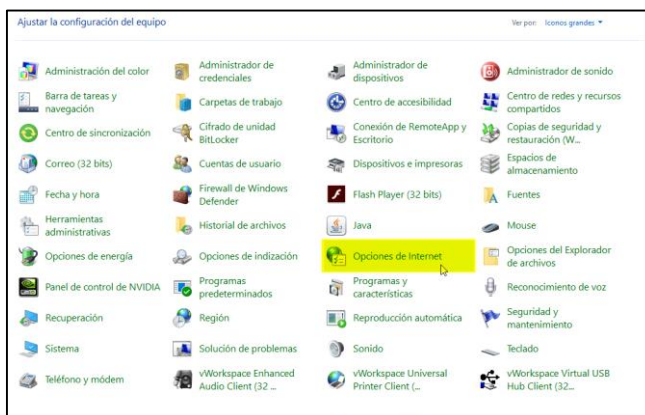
Ajustar la configuración del equipo

Ver por: Iconos grandes ▾

Administración del color
Administrador de credenciales
Administrador de dispositivos
Administrador de sonido
Barra de tareas y navegación
Carpetas de trabajo
Centro de accesibilidad
Centro de redes y recursos compartidos
Centro de sincronización
Cifrado de unidad BitLocker
Conexión de RemoteApp y Escritorio
Copias de seguridad y restauración (W...
Correo (32 bits)
Cuentas de usuario
Dispositivos e impresoras
Espacios de almacenamiento
Fecha y hora
Firewall de Windows Defender
Flash Player (32 bits)
Fuentes
Herramientas administrativas
Historial de archivos
Java
Mouse
Opciones de energía
Opciones de indización
Opciones de Internet
Opciones del Explorador de archivos
Panel de control de NVIDIA
Programas predeterminados
Programas y características
Reconocimiento de voz
Recuperación
Región
Reproducción automática
Seguridad y mantenimiento
Sistema
Solución de problemas
Sonido
Teclado
Teléfono y módem
vWorkspace Enhanced Audio Client (32 ...
vWorkspace Universal Printer Client (...
vWorkspace Virtual USB Hub Client (32...